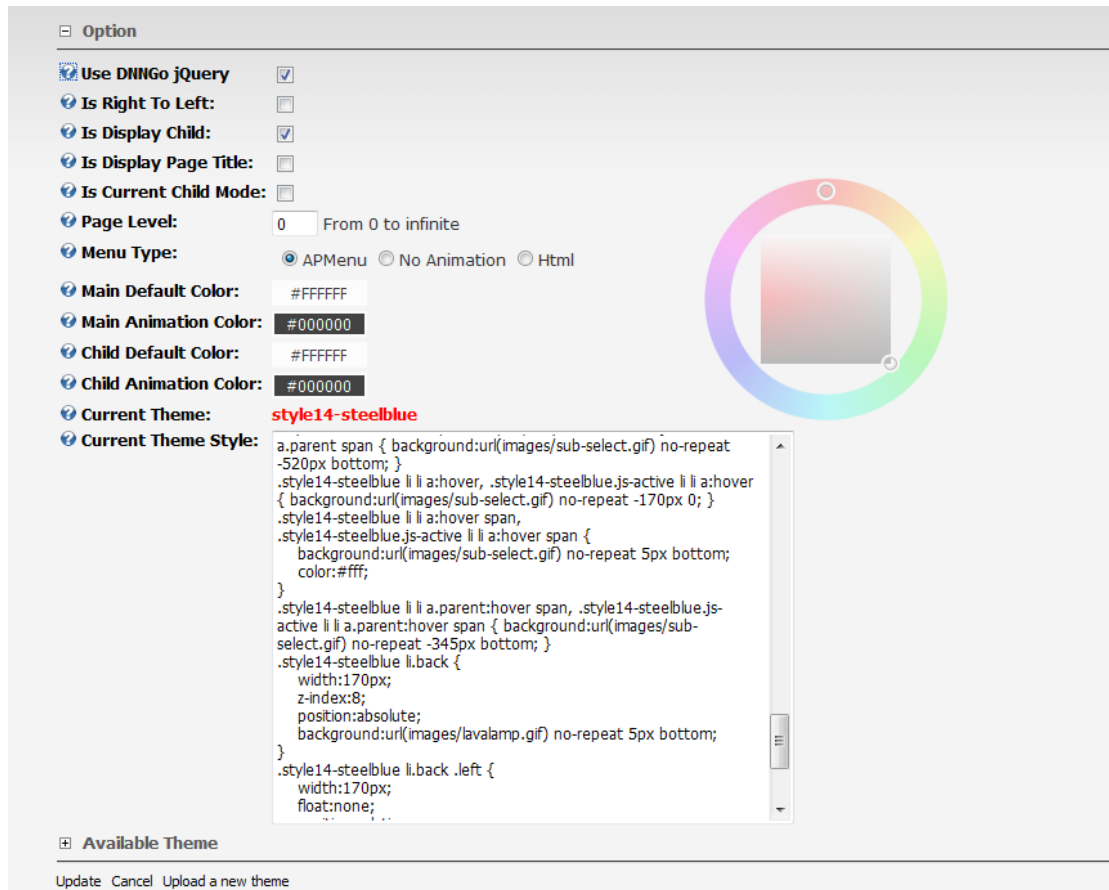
⊟ Option

Use DNNGo jQuery
Is Right To Left:
Is Display Child:
Is Display Page Title:
Is Current Child Mode:
Page Level: 0 From 0 to infinite
Menu Type: APMenu No Animation Html
Main Default Color: #FFFFFF
Main Animation Color: #000000
Child Default Color: #FFFFFF
Child Animation Color: #000000
Current Theme: style14-steelblue
Current Theme Style:

a.parent span { background:url(images/sub-select.gif) no-repeat -520px bottom; }
.style14-steelblue li li a:hover, .style14-steelblue.js-active li li a:hover { background:url(images/sub-select.gif) no-repeat -170px 0; }
.style14-steelblue li li a:hover span,
.style14-steelblue.js-active li li a:hover span {
background:url(images/sub-select.gif) no-repeat 5px bottom;
color:#fff;
}
.style14-steelblue li li a.parent:hover span, .style14-steelblue.js-active li li a.parent:hover span { background:url(images/sub-select.gif) no-repeat -345px bottom; }
.style14-steelblue li.back {
width:170px;
z-index:8;
position:absolute;
background:url(images/lavalamp.gif) no-repeat 5px bottom;
}
.style14-steelblue li.back .left {
width:170px;
float:none;
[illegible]

⊞ Available Theme

Update Cancel Upload a new theme